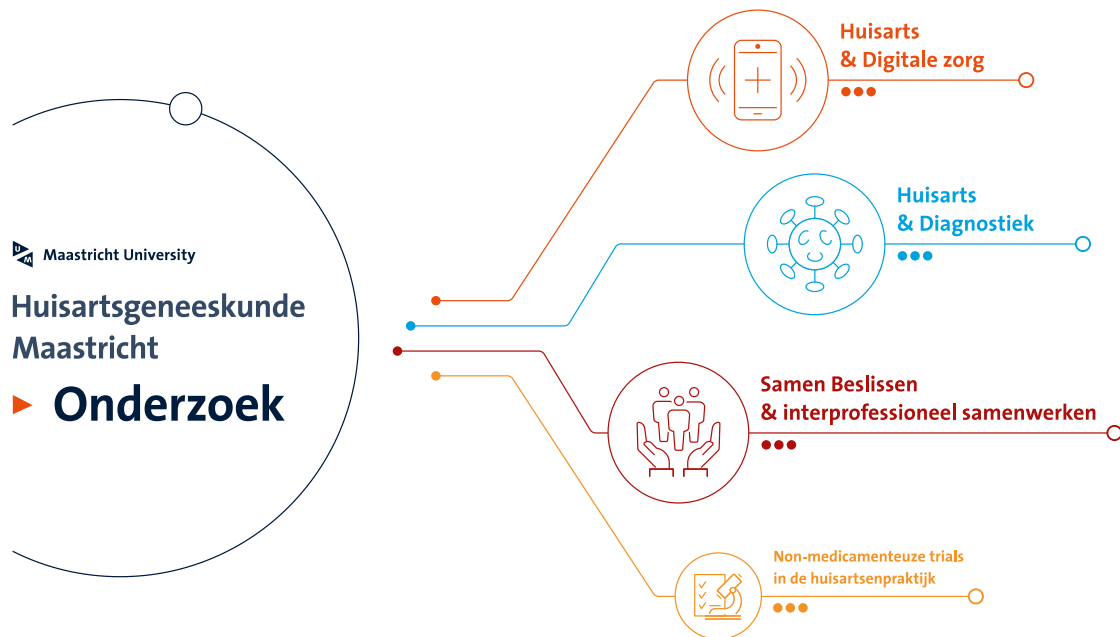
Maastricht University

Huisartsgeneeskunde Maastricht

▸ Onderzoek

Huisarts & Digitale zorg

Huisarts & Diagnostiek

Samen Beslissen & interprofessioneel samenwerken

Non-medicamenteuze trials in de huisartsenpraktijk